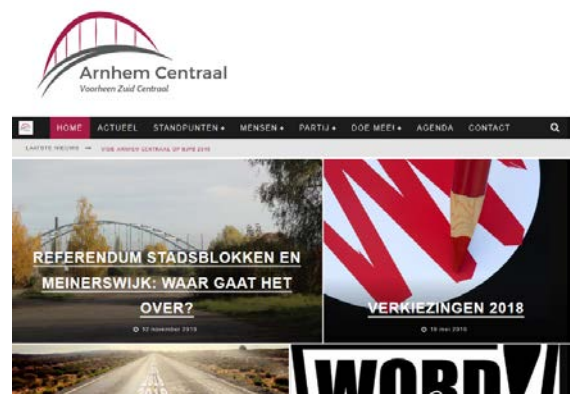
Arnhem Centraal
Voorheen Zuid Centraal

HOME ACTUEEL STANDPUNTEN • MENSEN • PARTIJ • DOE MEE! • AGENDA CONTACT

LAATSTE NIEUWS → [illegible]

REFERENDUM STADSBLOKKEN EN MEINERSWIJK: WAAR GAAT HET OVER?

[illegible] november 2019

VERKIEZINGEN 2018

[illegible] 2018

WORD